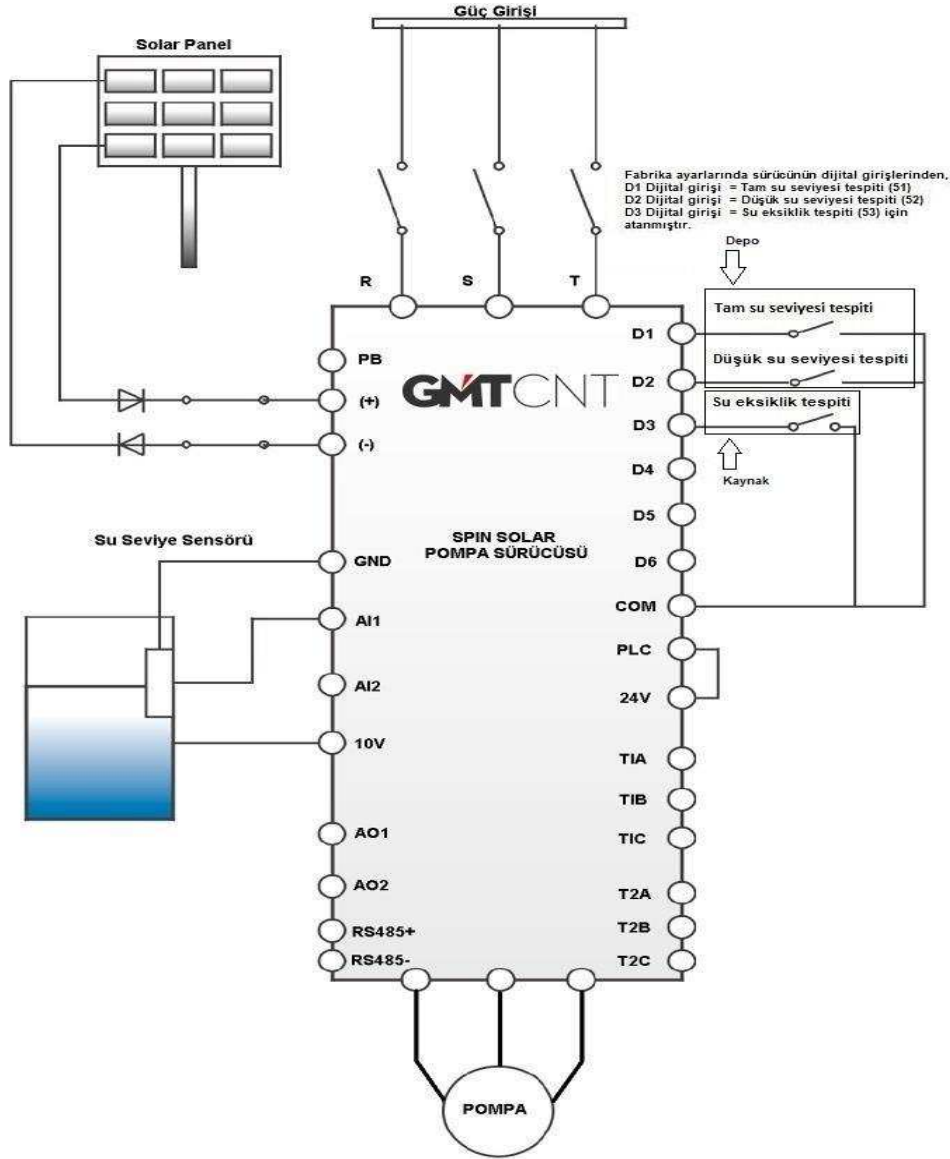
Güç Girişi

Solar Panel

Fabrika ayarlarında sürücünün dijital girişlerinden,
D1 Dijital girişi = Tam su seviyesi tespiti (51)
D2 Dijital girişi = Düşük su seviyesi tespiti (52)
D3 Dijital girişi = Su eksiklik tespiti (53) için atanmıştır.

Depo

R S T

Tam su seviyesi tespiti
D1
PB
Düşük su seviyesi tespiti
GMTCNT
D2
(+)
Su eksiklik tespiti
D3
(-)
Kaynak
D4
D5

Su Seviye Sensörü

SPIN SOLAR
POMPA SÜRÜCÜSÜ

GND
D6
COM
AI1
PLC
AI2
24V
10V
TIA
TIB
AO1
TIC
AO2
T2A
RS485+
T2B
RS485-
T2C

POMPA